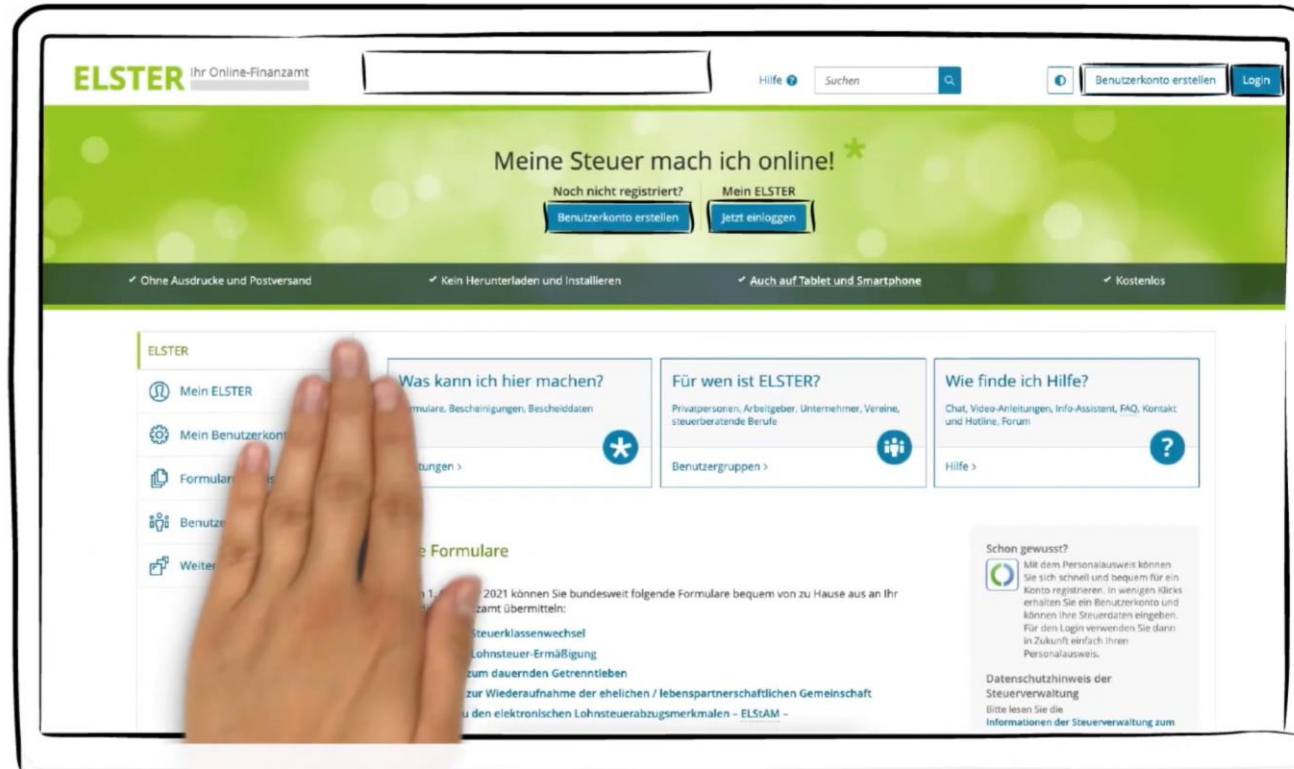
ELSTER Ihr Online-Finanzamt

Hilfe Suchen

Benutzerkonto erstellen Login

Meine Steuer mach ich online!

Noch nicht registriert? Mein ELSTER

Benutzerkonto erstellen Jetzt einloggen

✓ Ohne Ausdrucke und Postversand ✓ Kein Herunterladen und Installieren ✓ Auch auf Tablet und Smartphone ✓ Kostenlos

ELSTER

Mein ELSTER

Mein Benutzerkont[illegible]

Formular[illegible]

Benutze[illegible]

Weiter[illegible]

Was kann ich hier machen?

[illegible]mulare, Bescheinigungen, Bescheiddaten

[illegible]tungen ›

Für wen ist ELSTER?

Privatpersonen, Arbeitgeber, Unternehmer, Vereine, steuerberatende Berufe

Benutzergruppen ›

Wie finde ich Hilfe?

Chat, Video-Anleitungen, Info-Assistent, FAQ, Kontakt und Hotline, Forum

Hilfe ›

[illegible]e Formulare

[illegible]n 1.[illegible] 2021 können Sie bundesweit folgende Formulare bequem von zu Hause aus an Ihr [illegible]zamt übermitteln:

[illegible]Steuerklassenwechsel

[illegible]Lohnsteuer-Ermäßigung

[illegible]zum dauernden Getrenntleben

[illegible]zur Wiederaufnahme der ehelichen / lebenspartnerschaftlichen Gemeinschaft

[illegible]u den elektronischen Lohnsteuerabzugsmerkmalen – ELStAM –

Schon gewusst?

Mit dem Personalausweis können Sie sich schnell und bequem für ein Konto registrieren. In wenigen Klicks erhalten Sie ein Benutzerkonto und können Ihre Steuerdaten eingeben. Für den Login verwenden Sie dann in Zukunft einfach Ihren Personalausweis.

Datenschutzhinweis der Steuerverwaltung

Bitte lesen Sie die Informationen der Steuerverwaltung zum